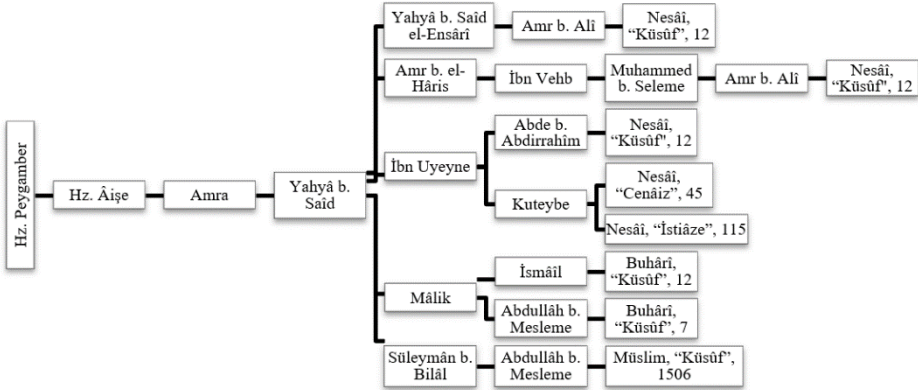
Hz. Peygamber

Hz. Âişe

Amra

Yahyâ b. Saîd

Yahyâ b. Saîd el-Ensârî

Amr b. Alî

Nesâî, “Küsûf”, 12

Amr b. el-Hâris

İbn Vehb

Muhammed b. Seleme

Amr b. Alî

Nesâî, “Küsûf”, 12

İbn Uyeyne

Abde b. Abdirrahîm

Nesâî, “Küsûf”, 12

Kuteybe

Nesâî, “Cenâiz”, 45

Nesâî, “İstiâze”, 115

Mâlik

İsmâil

Buhârî, “Küsûf”, 12

Abdullâh b. Mesleme

Buhârî, “Küsûf”, 7

Süleymân b. Bilâl

Abdullâh b. Mesleme

Müslim, “Küsûf”, 1506